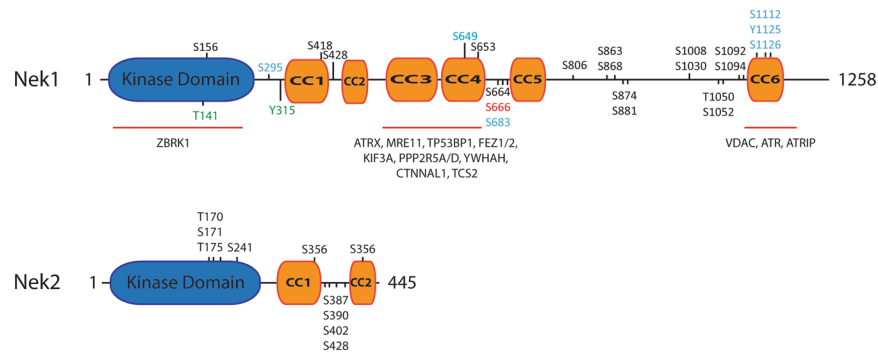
Nek1 1 Kinase Domain S156 T141 S295 Y315 CC1 S418 S428 CC2 CC3 CC4 S649 S653 S664 S666 S683 CC5 S806 S863 S868 S874 S881 S1008 S1030 T1050 S1052 S1092 S1094 S1112 Y1125 S1126 CC6 1258

ZBRK1

ATRX, MRE11, TP53BP1, FEZ1/2, KIF3A, PPP2R5A/D, YWHAH, CTNNAL1, TCS2

VDAC, ATR, ATRIP

Nek2 1 Kinase Domain T170 S171 T175 S241 CC1 S356 S387 S390 S402 S428 S356 CC2 445